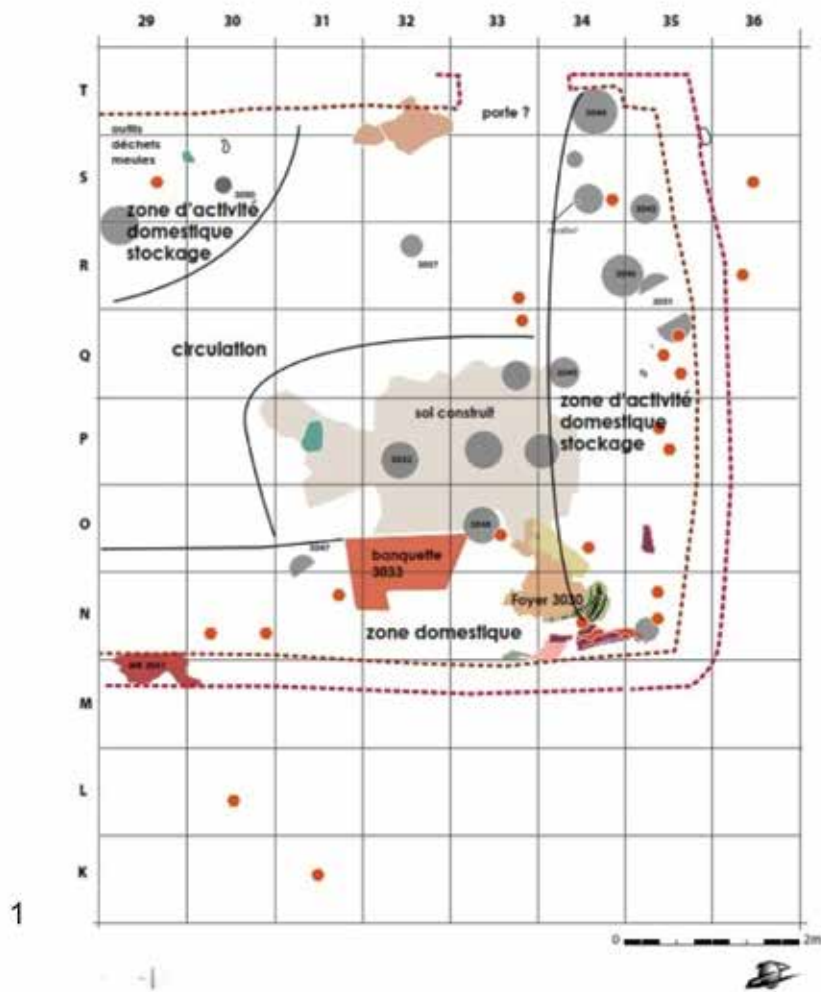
29 30 31 32 33 34 35 36

T
S
R
Q
P
O
N
M
L
K

porte ?

outils
déchets
meules

zone d'activité
domestique
stockage

3050

3057

3040

3042

3036

3051

circulation

3045

sol construit

zone d'activité
domestique
stockage

3032

3048

3047

banquette
3033

Foyer 3030

zone domestique

MR 3041

1

0 2m